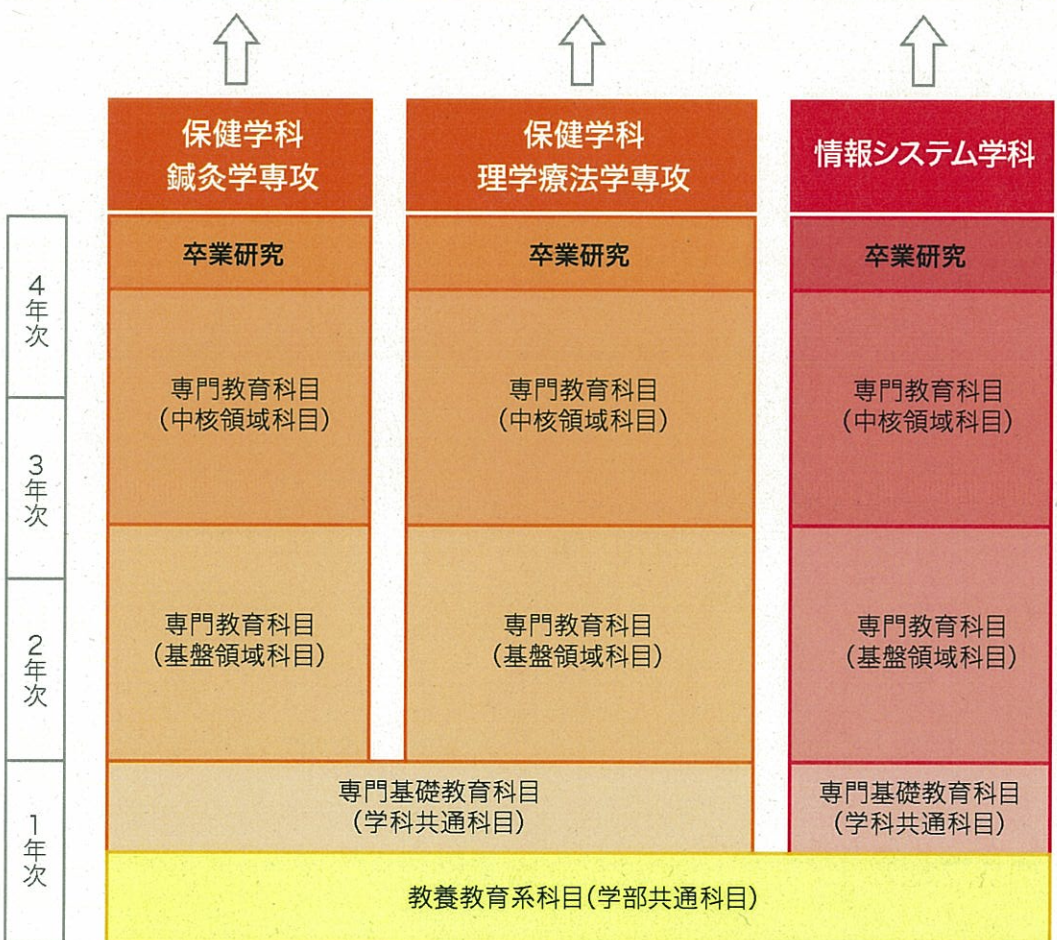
保健学科
鍼灸学専攻

保健学科
理学療法学専攻

情報システム学科

4年次

3年次

2年次

1年次

卒業研究

卒業研究

卒業研究

専門教育科目
(中核領域科目)

専門教育科目
(中核領域科目)

専門教育科目
(中核領域科目)

専門教育科目
(基盤領域科目)

専門教育科目
(基盤領域科目)

専門教育科目
(基盤領域科目)

専門基礎教育科目
(学科共通科目)

専門基礎教育科目
(学科共通科目)

教養教育系科目(学部共通科目)